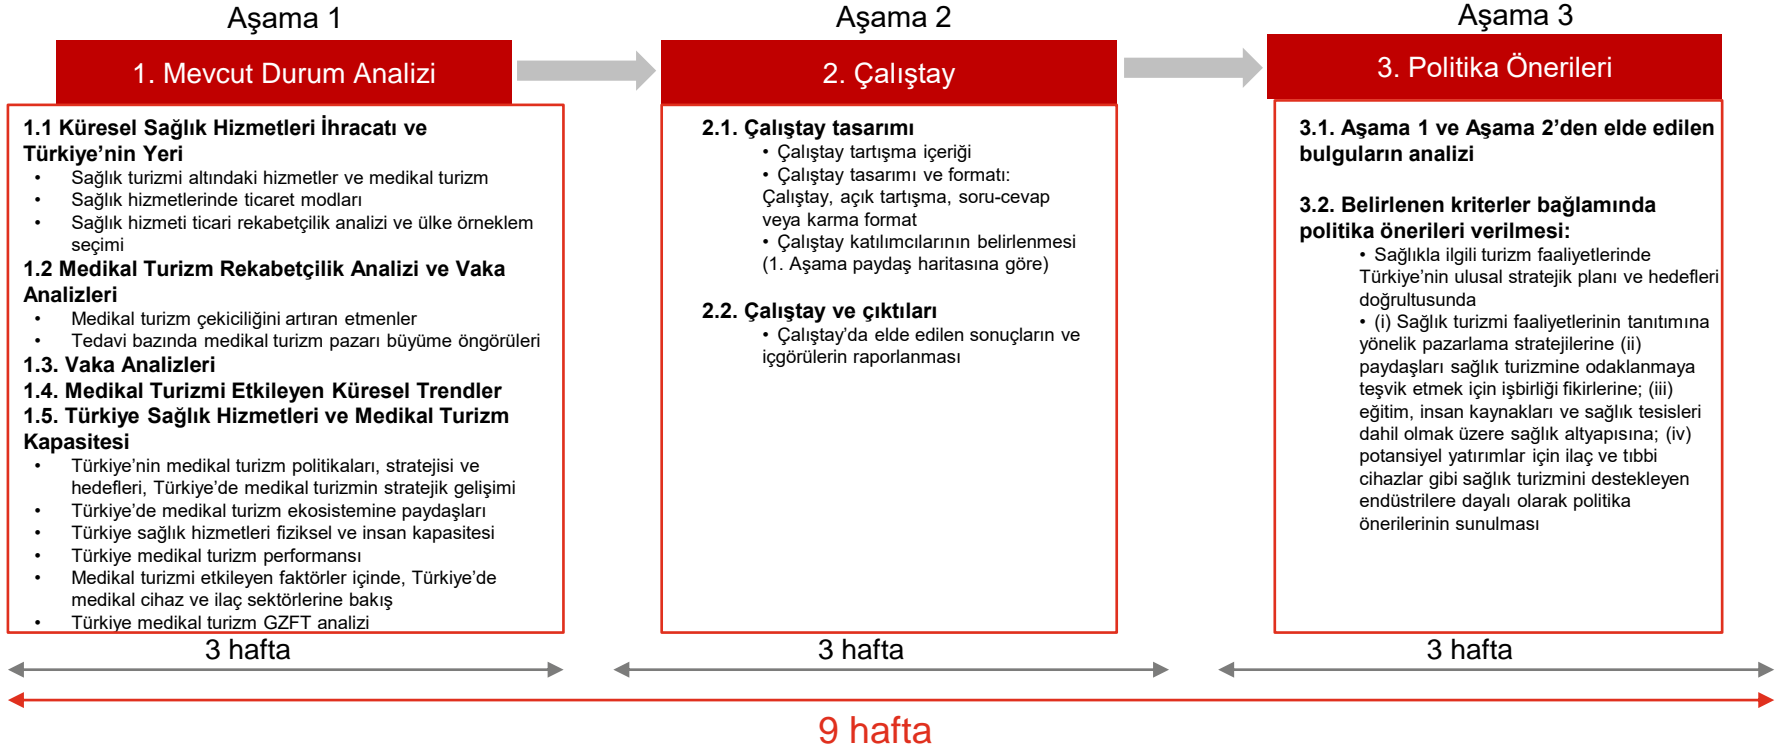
Aşama 1

1. Mevcut Durum Analizi

1.1 Küresel Sağlık Hizmetleri İhracatı ve Türkiye'nin Yeri
• Sağlık turizmi altındaki hizmetler ve medikal turizm
• Sağlık hizmetlerinde ticaret modları
• Sağlık hizmeti ticari rekabetçilik analizi ve ülke örneklem seçimi
1.2 Medikal Turizm Rekabetçilik Analizi ve Vaka Analizleri
• Medikal turizm çekiciliğini artıran etmenler
• Tedavi bazında medikal turizm pazarı büyüme öngörüleri
1.3. Vaka Analizleri
1.4. Medikal Turizmi Etkileyen Küresel Trendler
1.5. Türkiye Sağlık Hizmetleri ve Medikal Turizm Kapasitesi
• Türkiye'nin medikal turizm politikaları, stratejisi ve hedefleri, Türkiye'de medikal turizmin stratejik gelişimi
• Türkiye'de medikal turizm ekosistemine paydaşları
• Türkiye sağlık hizmetleri fiziksel ve insan kapasitesi
• Türkiye medikal turizm performansı
• Medikal turizmi etkileyen faktörler içinde, Türkiye'de medikal cihaz ve ilaç sektörlerine bakış
• Türkiye medikal turizm GZFT analizi

3 hafta

Aşama 2

2. Çalıştay

2.1. Çalıştay tasarımı
• Çalıştay tartışma içeriği
• Çalıştay tasarımı ve formatı: Çalıştay, açık tartışma, soru-cevap veya karma format
• Çalıştay katılımcılarının belirlenmesi (1. Aşama paydaş haritasına göre)

2.2. Çalıştay ve çıktıları
• Çalıştay'da elde edilen sonuçların ve içgörülerin raporlanması

3 hafta

Aşama 3

3. Politika Önerileri

3.1. Aşama 1 ve Aşama 2'den elde edilen bulguların analizi

3.2. Belirlenen kriterler bağlamında politika önerileri verilmesi:
• Sağlıkla ilgili turizm faaliyetlerinde Türkiye'nin ulusal stratejik planı ve hedefleri doğrultusunda
• (i) Sağlık turizmi faaliyetlerinin tanıtımına yönelik pazarlama stratejilerine (ii) paydaşları sağlık turizmine odaklanmaya teşvik etmek için işbirliği fikirlerine; (iii) eğitim, insan kaynakları ve sağlık tesisleri dahil olmak üzere sağlık altyapısına; (iv) potansiyel yatırımlar için ilaç ve tıbbi cihazlar gibi sağlık turizmini destekleyen endüstrilere dayalı olarak politika önerilerinin sunulması

3 hafta

9 hafta